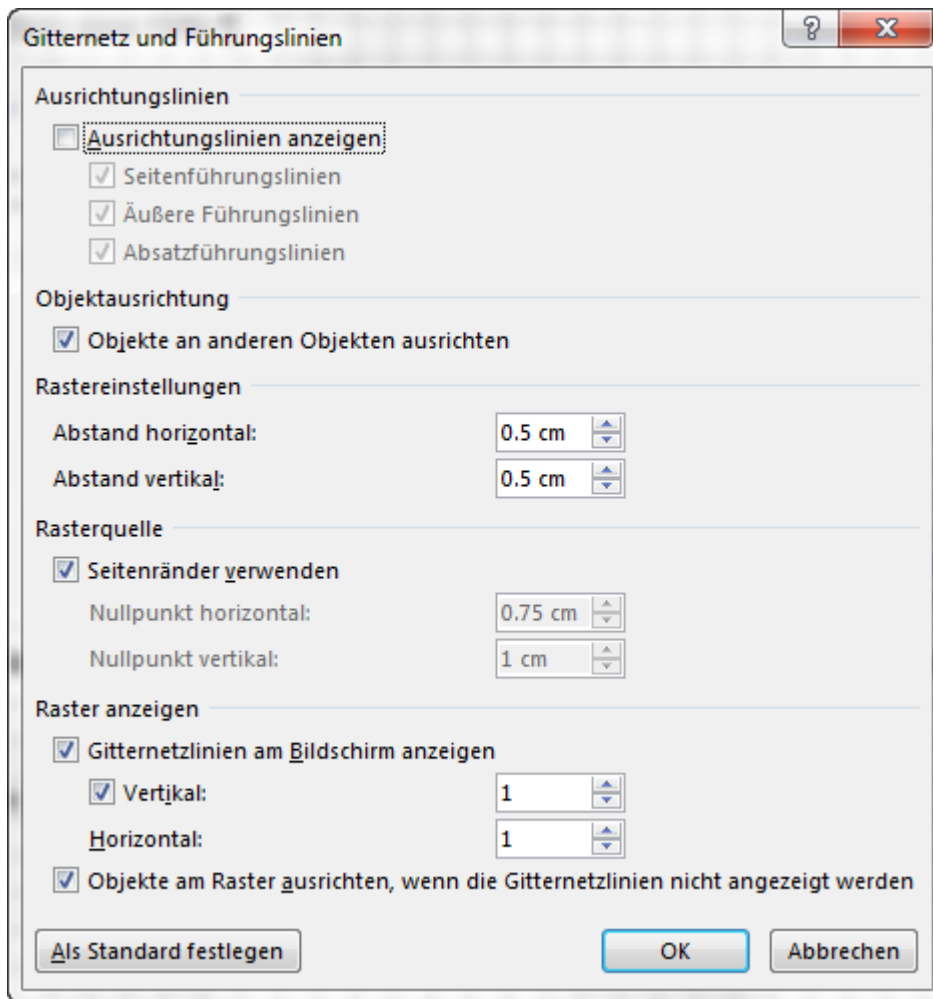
Gitternetz und Führungslinien

?

Ausrichtungslinien

Ausrichtungslinien anzeigen

Seitenführungslinien

Äußere Führungslinien

Absatzführungslinien

Objektausrichtung

Objekte an anderen Objekten ausrichten

Rastereinstellungen

Abstand horizontal: 0.5 cm

Abstand vertikal: 0.5 cm

Rasterquelle

Seitenränder verwenden

Nullpunkt horizontal: 0.75 cm

Nullpunkt vertikal: 1 cm

Raster anzeigen

Gitternetzlinien am Bildschirm anzeigen

Vertikal: 1

Horizontal: 1

Objekte am Raster ausrichten, wenn die Gitternetzlinien nicht angezeigt werden

Als Standard festlegen

OK

Abbrechen